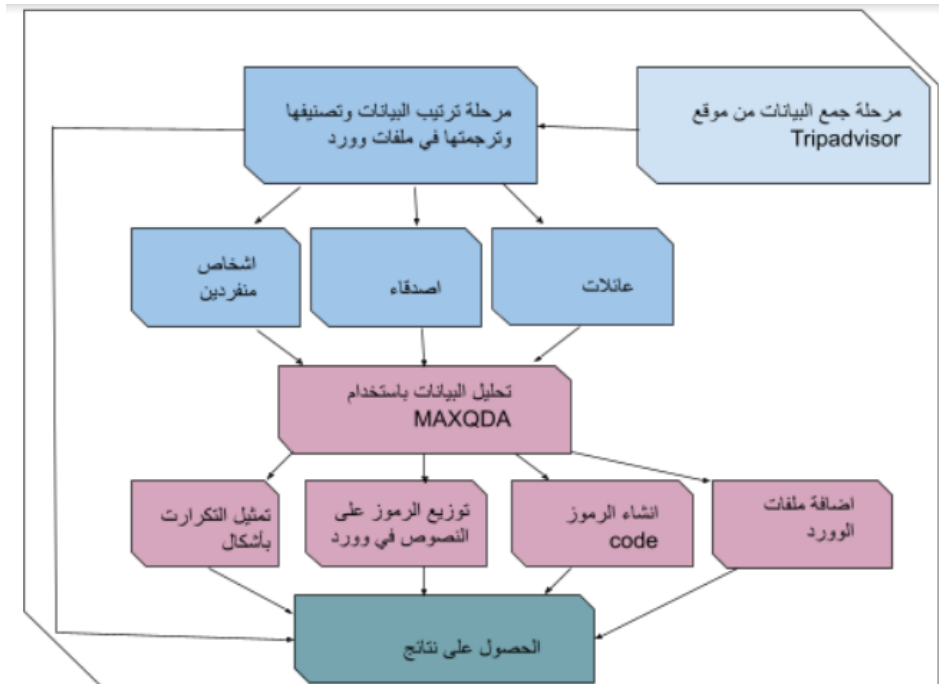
مرحلة جمع البيانات من موقع Tripadvisor

مرحلة ترتيب البيانات وتصنيفها وترجمتها في ملفات وورد

عائلات

اصدقاء

اشخاص منفردين

تحليل البيانات باستخدام MAXQDA

اضافة ملفات الوورد

انشاء الرموز code

توزيع الرموز على النصوص في وورد

تمثيل التكرارت بأشكال

الحصول على نتائج